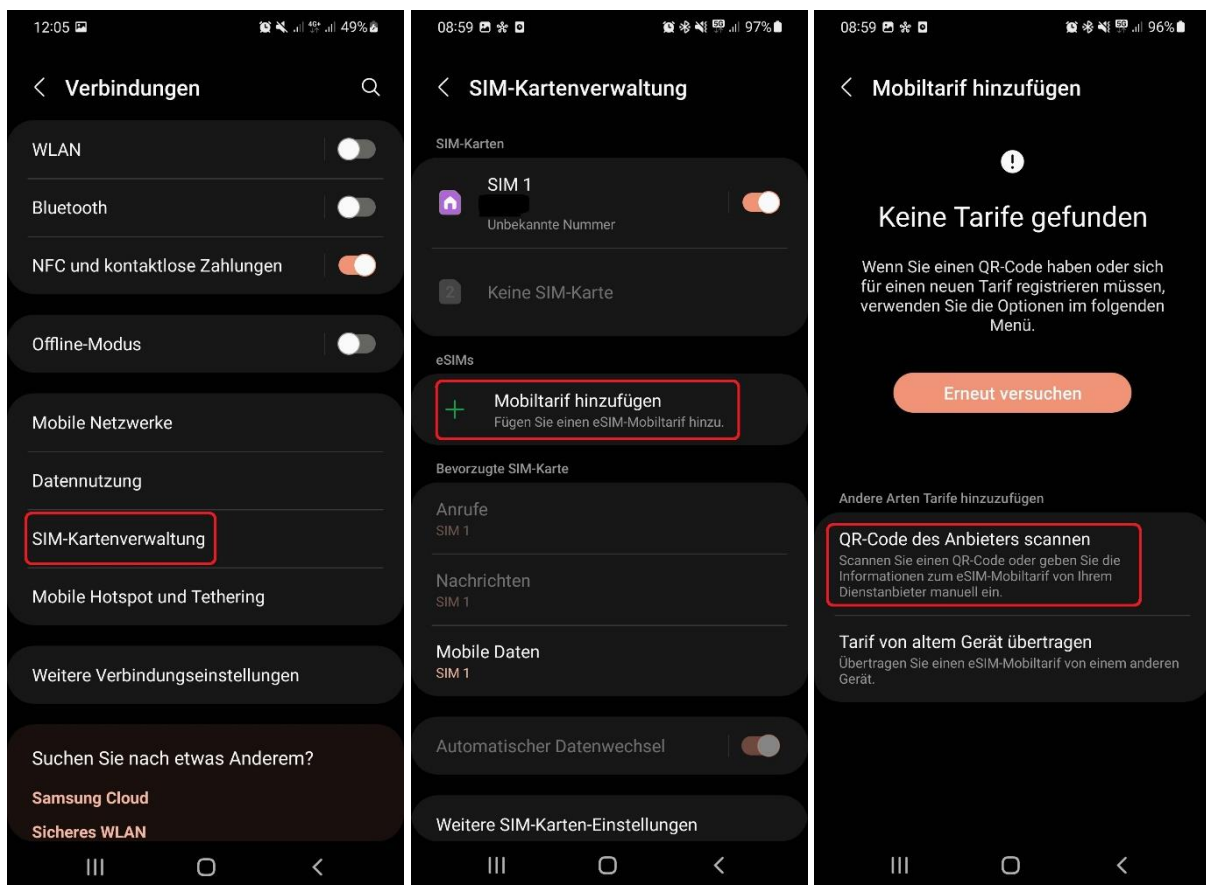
12:05 49%

Verbindungen

WLAN

Bluetooth

NFC und kontaktlose Zahlungen

Offline-Modus

Mobile Netzwerke

Datennutzung

SIM-Kartenverwaltung

Mobile Hotspot und Tethering

Weitere Verbindungseinstellungen

Suchen Sie nach etwas Anderem?

Samsung Cloud

Sicheres WLAN

08:59 97%

SIM-Kartenverwaltung

SIM-Karten

SIM 1
Unbekannte Nummer

2 Keine SIM-Karte

eSIMs

Mobiltarif hinzufügen
Fügen Sie einen eSIM-Mobiltarif hinzu.

Bevorzugte SIM-Karte

Anrufe
SIM 1

Nachrichten
SIM 1

Mobile Daten
SIM 1

Automatischer Datenwechsel

Weitere SIM-Karten-Einstellungen

08:59 96%

Mobiltarif hinzufügen

Keine Tarife gefunden

Wenn Sie einen QR-Code haben oder sich für einen neuen Tarif registrieren müssen, verwenden Sie die Optionen im folgenden Menü.

Erneut versuchen

Andere Arten Tarife hinzuzufügen

QR-Code des Anbieters scannen
Scannen Sie einen QR-Code oder geben Sie die Informationen zum eSIM-Mobiltarif von Ihrem Dienstanbieter manuell ein.

Tarif von altem Gerät übertragen
Übertragen Sie einen eSIM-Mobiltarif von einem anderen Gerät.